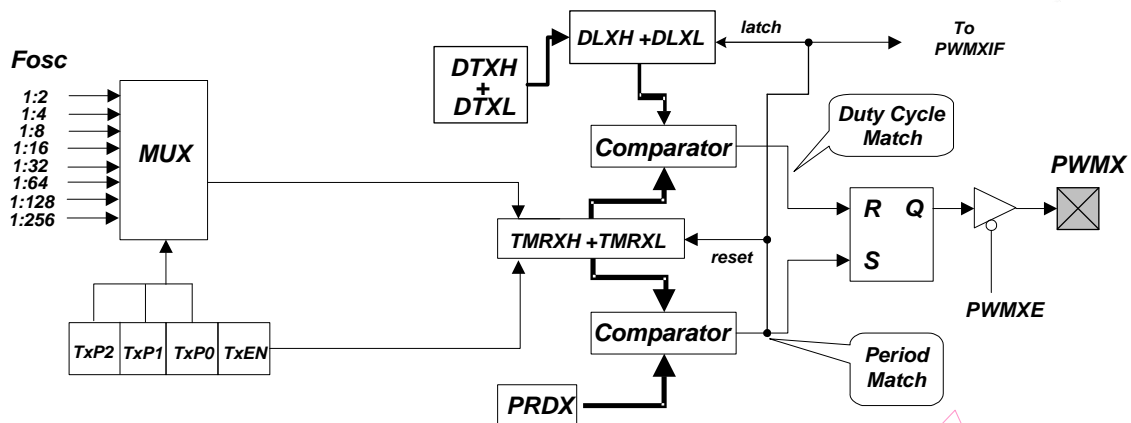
Fosc

1:2
1:4
1:8
1:16
1:32
1:64
1:128
1:256

MUX

TxP2 TxP1 TxP0 TxEN

DTXH
+
DTXL

DLXH +DLXL

latch

To
PWMXIF

Comparator

Duty Cycle
Match

TMRXH +TMRXL

reset

R Q
S

PWMX

PWMXE

Comparator

Period
Match

PRDX